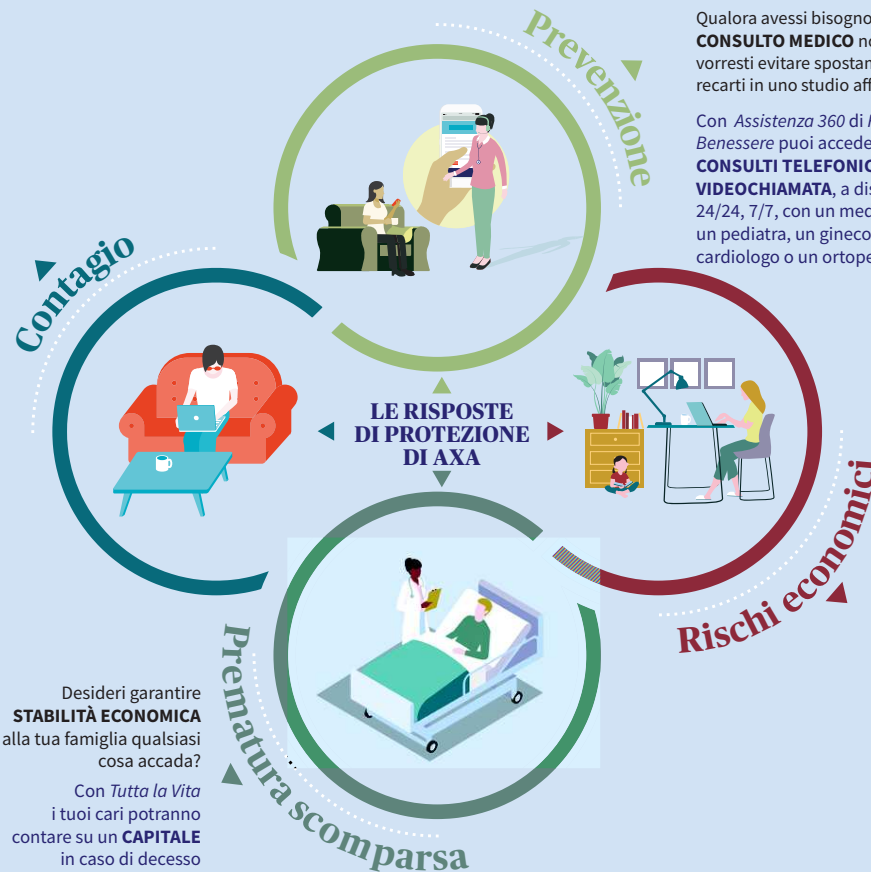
Prevenzione

Qualora avessi bisogno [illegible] CONSULTO MEDICO no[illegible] vorresti evitare spostam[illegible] recarti in uno studio aff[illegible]

Con *Assistenza 360* di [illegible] *Benessere* puoi accede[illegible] CONSULTI TELEFONIC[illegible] VIDEOCHIAMATA, a dis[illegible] 24/24, 7/7, con un med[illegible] un pediatra, un gineco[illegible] cardiologo o un ortope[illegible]

Contagio

LE RISPOSTE DI PROTEZIONE DI AXA

Rischi economici

Prematura scomparsa

Desideri garantire STABILITÀ ECONOMICA alla tua famiglia qualsiasi cosa accada?

Con *Tutta la Vita* i tuoi cari potranno contare su un CAPITALE in caso di decesso